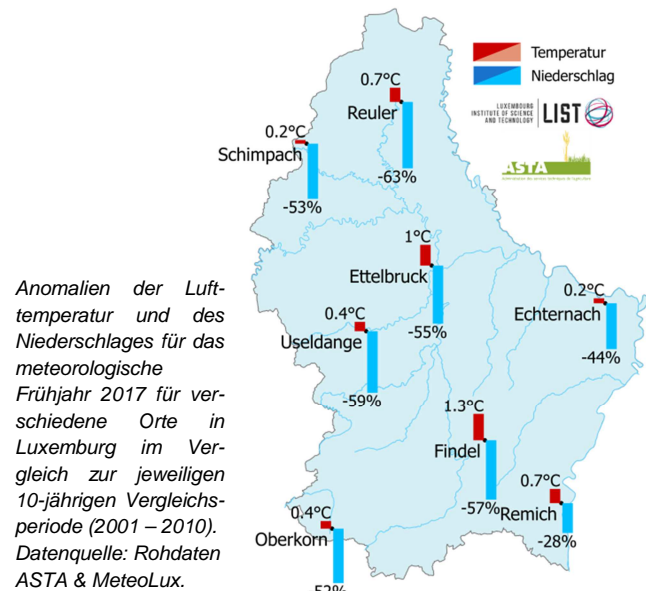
Temperatur
Niederschlag

LUXEMBOURG INSTITUTE OF SCIENCE AND TECHNOLOGY | LIST

ASTA

0.7°C
Reuler
-63%

0.2°C
Schimpach
-53%

1°C
Ettelbruck
-55%

0.4°C
Useldange
-59%

0.2°C
Echternach
-44%

1.3°C
Findel
-57%

0.7°C
Remich
-28%

0.4°C
Oberkorn
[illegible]

Anomalien der Lufttemperatur und des Niederschlages für das meteorologische Frühjahr 2017 für verschiedene Orte in Luxemburg im Vergleich zur jeweiligen 10-jährigen Vergleichsperiode (2001 – 2010). Datenquelle: Rohdaten ASTA & MeteoLux.